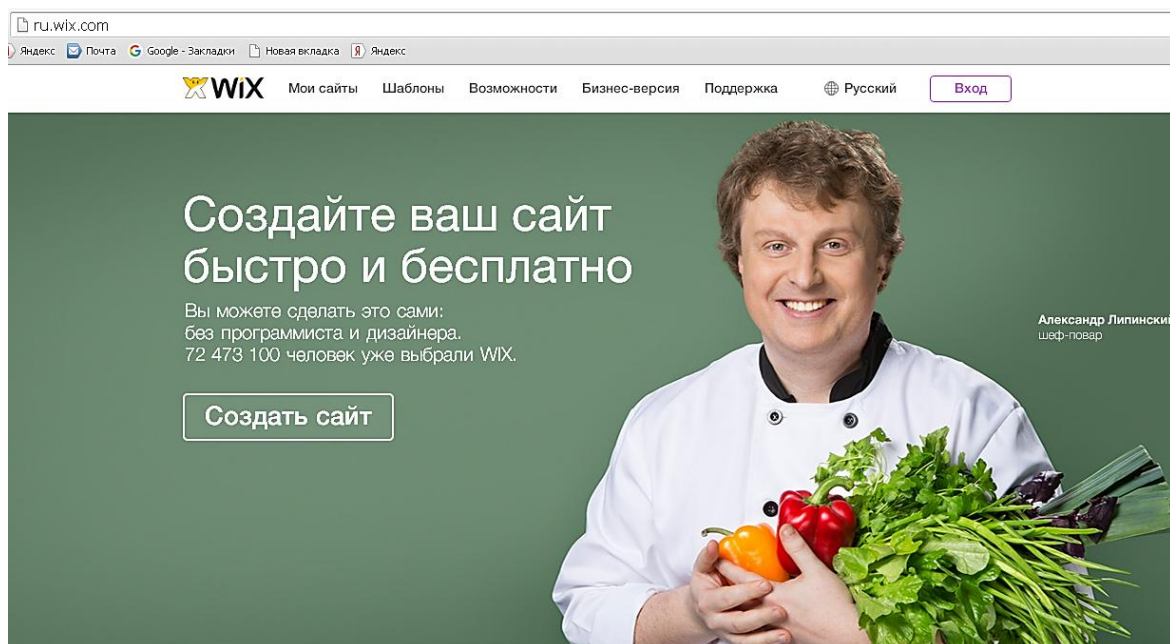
ru.wix.com

Яндекс Почта Google - Закладки Новая вкладка Яндекс

WiX Мои сайты Шаблоны Возможности Бизнес-версия Поддержка Русский Вход

Создайте ваш сайт быстро и бесплатно

Вы можете сделать это сами: без программиста и дизайнера. 72 473 100 человек уже выбрали WIX.

Создать сайт

Александр Липинский
шеф-повар